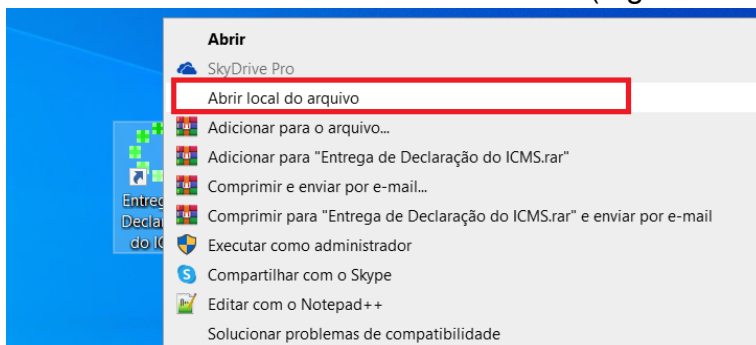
Abrir
SkyDrive Pro
Abrir local do arquivo
Adicionar para o arquivo...
Adicionar para "Entrega de Declaração do ICMS.rar"
Comprimir e enviar por e-mail...
Comprimir para "Entrega de Declaração do ICMS.rar" e enviar por e-mail
Executar como administrador
Compartilhar com o Skype
Editar com o Notepad++
Solucionar problemas de compatibilidade

Entreg
Declar
do IC